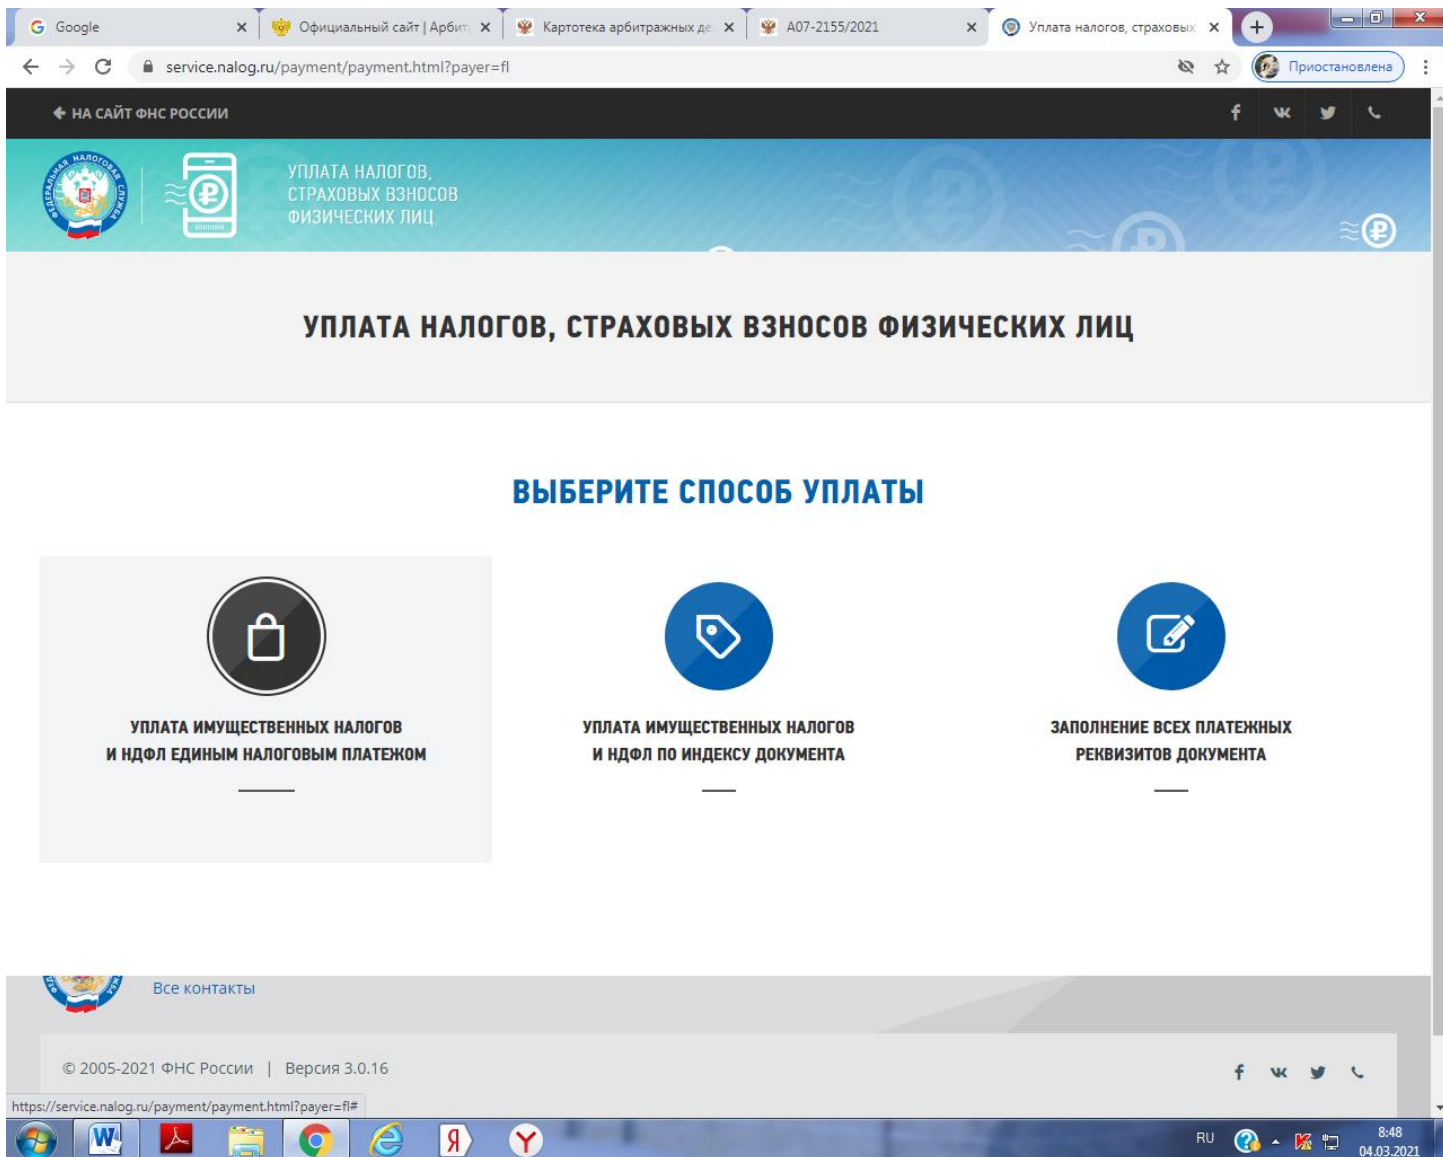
Google
Официальный сайт | Арбит
Картотека арбитражных де
А07-2155/2021
Уплата налогов, страховых

service.nalog.ru/payment/payment.html?payer=fl

Приостановлена

НА САЙТ ФНС РОССИИ

ФЕДЕРАЛЬНАЯ НАЛОГОВАЯ СЛУЖБА

УПЛАТА НАЛОГОВ, СТРАХОВЫХ ВЗНОСОВ ФИЗИЧЕСКИХ ЛИЦ

УПЛАТА НАЛОГОВ, СТРАХОВЫХ ВЗНОСОВ ФИЗИЧЕСКИХ ЛИЦ

ВЫБЕРИТЕ СПОСОБ УПЛАТЫ

УПЛАТА ИМУЩЕСТВЕННЫХ НАЛОГОВ И НДФЛ ЕДИНЫМ НАЛОГОВЫМ ПЛАТЕЖОМ

УПЛАТА ИМУЩЕСТВЕННЫХ НАЛОГОВ И НДФЛ ПО ИНДЕКСУ ДОКУМЕНТА

ЗАПОЛНЕНИЕ ВСЕХ ПЛАТЕЖНЫХ РЕКВИЗИТОВ ДОКУМЕНТА

Все контакты

© 2005-2021 ФНС России | Версия 3.0.16

https://service.nalog.ru/payment/payment.html?payer=fl#

RU
8:48
04.03.2021